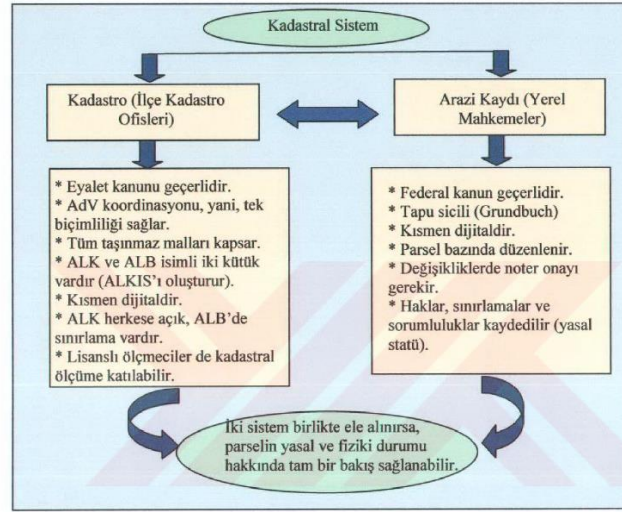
Kadastral Sistem

Kadastro (İlçe Kadastro Ofisleri)

Arazi Kaydı (Yerel Mahkemeler)

* Eyalet kanunu geçerlidir.
* AdV koordinasyonu, yani, tek biçimliliği sağlar.
* Tüm taşınmaz malları kapsar.
* ALK ve ALB isimli iki kütük vardır (ALKIS'ı oluşturur).
* Kısmen dijitaldir.
* ALK herkese açık, ALB'de sınırlama vardır.
* Lisanslı ölçmeciler de kadastral ölçüme katılabilir.

* Federal kanun geçerlidir.
* Tapu sicili (Grundbuch)
* Kısmen dijitaldir.
* Parsel bazında düzenlenir.
* Değişikliklerde noter onayı gerekir.
* Haklar, sınırlamalar ve sorumluluklar kaydedilir (yasal statü).

İki sistem birlikte ele alınırsa, parselin yasal ve fiziki durumu hakkında tam bir bakış sağlanabilir.